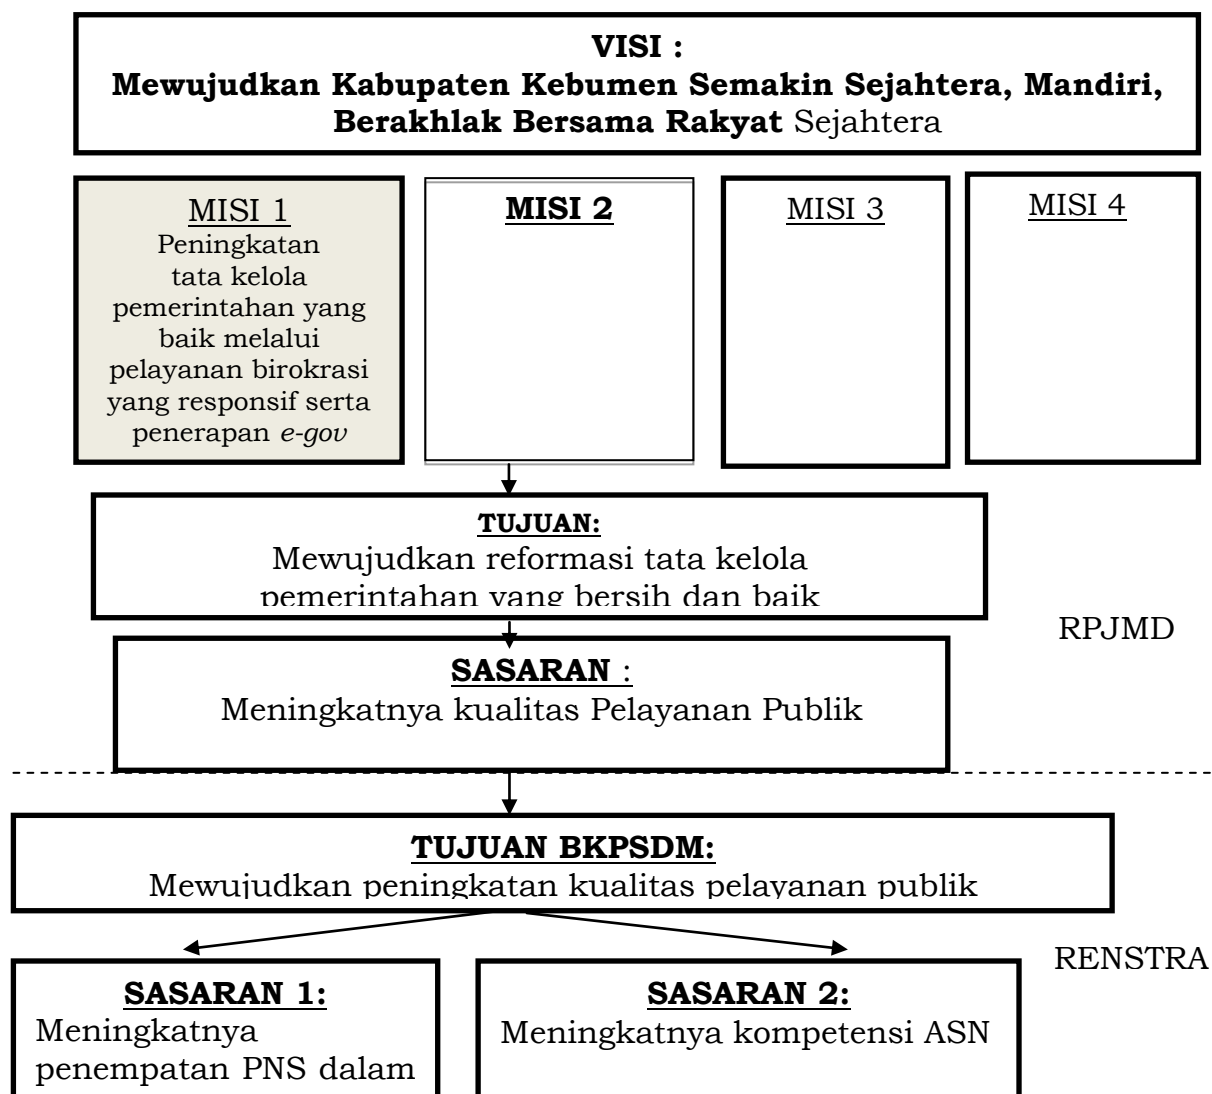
VISI :
Mewujudkan Kabupaten Kebumen Semakin Sejahtera, Mandiri, Berakhlak Bersama Rakyat Sejahtera

MISI 1
Peningkatan tata kelola pemerintahan yang baik melalui pelayanan birokrasi yang responsif serta penerapan e-gov

MISI 2

MISI 3

MISI 4

TUJUAN:
Mewujudkan reformasi tata kelola pemerintahan yang bersih dan baik

RPJMD

SASARAN :
Meningkatnya kualitas Pelayanan Publik

TUJUAN BKPSDM:
Mewujudkan peningkatan kualitas pelayanan publik

RENSTRA

SASARAN 1:
Meningkatnya penempatan PNS dalam

SASARAN 2:
Meningkatnya kompetensi ASN